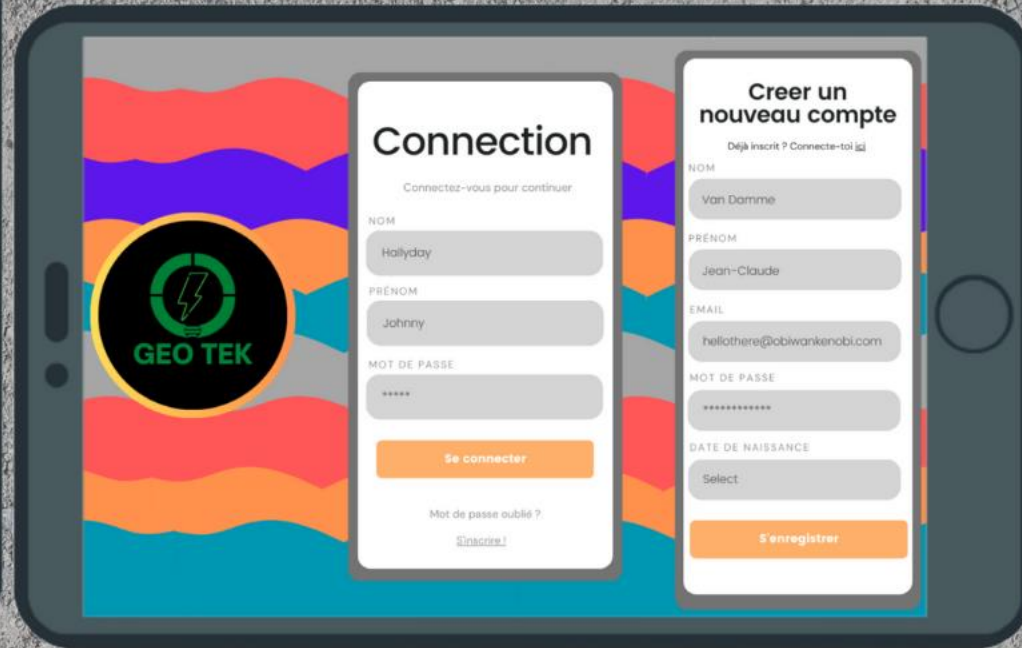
GEO TEK

Connection

Connectez-vous pour continuer

NOM

Hallyday

PRÉNOM

Johnny

MOT DE PASSE

*****

Se connecter

Mot de passe oublié ?

S'inscrire !

Creer un nouveau compte

Déjà inscrit ? Connecte-toi ici

NOM

Van Damme

PRÉNOM

Jean-Claude

EMAIL

hellothere@obiwankenobi.com

MOT DE PASSE

************

DATE DE NAISSANCE

Select

S'enregistrer